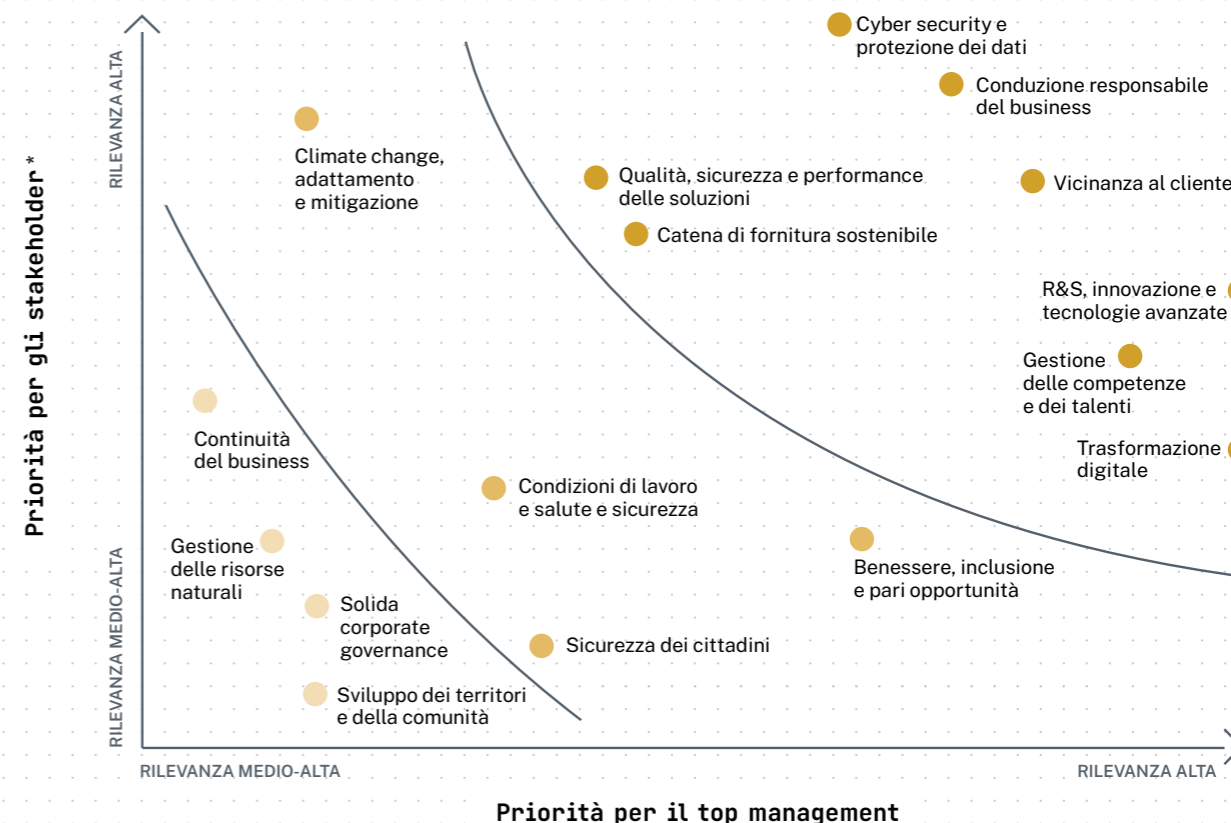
Priorità per gli stakeholder *

RILEVANZA ALTA

RILEVANZA MEDIO-ALTA

Cyber security e protezione dei dati

Conduzione responsabile del business

Climate change, adattamento e mitigazione

Qualità, sicurezza e performance delle soluzioni

Vicinanza al cliente

Catena di fornitura sostenibile

R&S, innovazione e tecnologie avanzate

Gestione delle competenze e dei talenti

Continuità del business

Trasformazione digitale

Condizioni di lavoro e salute e sicurezza

Gestione delle risorse naturali

Benessere, inclusione e pari opportunità

Solida corporate governance

Sicurezza dei cittadini

Sviluppo dei territori e della comunità

RILEVANZA MEDIO-ALTA

RILEVANZA ALTA

Priorità per il top management